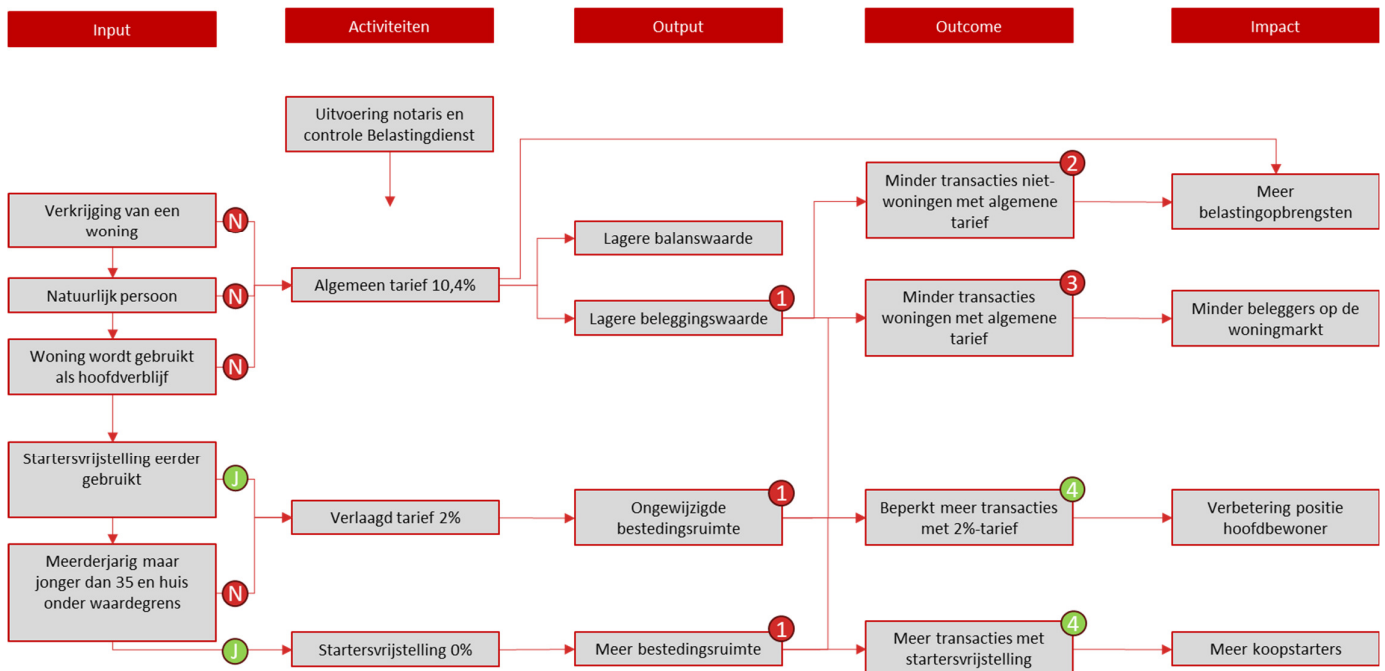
Input

Activiteiten

Output

Outcome

Impact

Uitvoering notaris en controle Belastingdienst

Verkrijging van een woning

N

Natuurlijk persoon

N

Woning wordt gebruikt als hoofdverblijf

N

Algemeen tarief 10,4%

Lagere balanswaarde

Lagere beleggingswaarde

1

Minder transacties niet-woningen met algemene tarief

2

Meer belastingopbrengsten

Minder transacties woningen met algemene tarief

3

Minder beleggers op de woningmarkt

Startersvrijstelling eerder gebruikt

J

Meerderjarig maar jonger dan 35 en huis onder waardegrens

N

Verlaagd tarief 2%

Ongewijzigde bestedingsruimte

1

Beperkt meer transacties met 2%-tarief

4

Verbetering positie hoofdbewoner

J

Startersvrijstelling 0%

Meer bestedingsruimte

1

Meer transacties met startersvrijstelling

4

Meer koopstarters